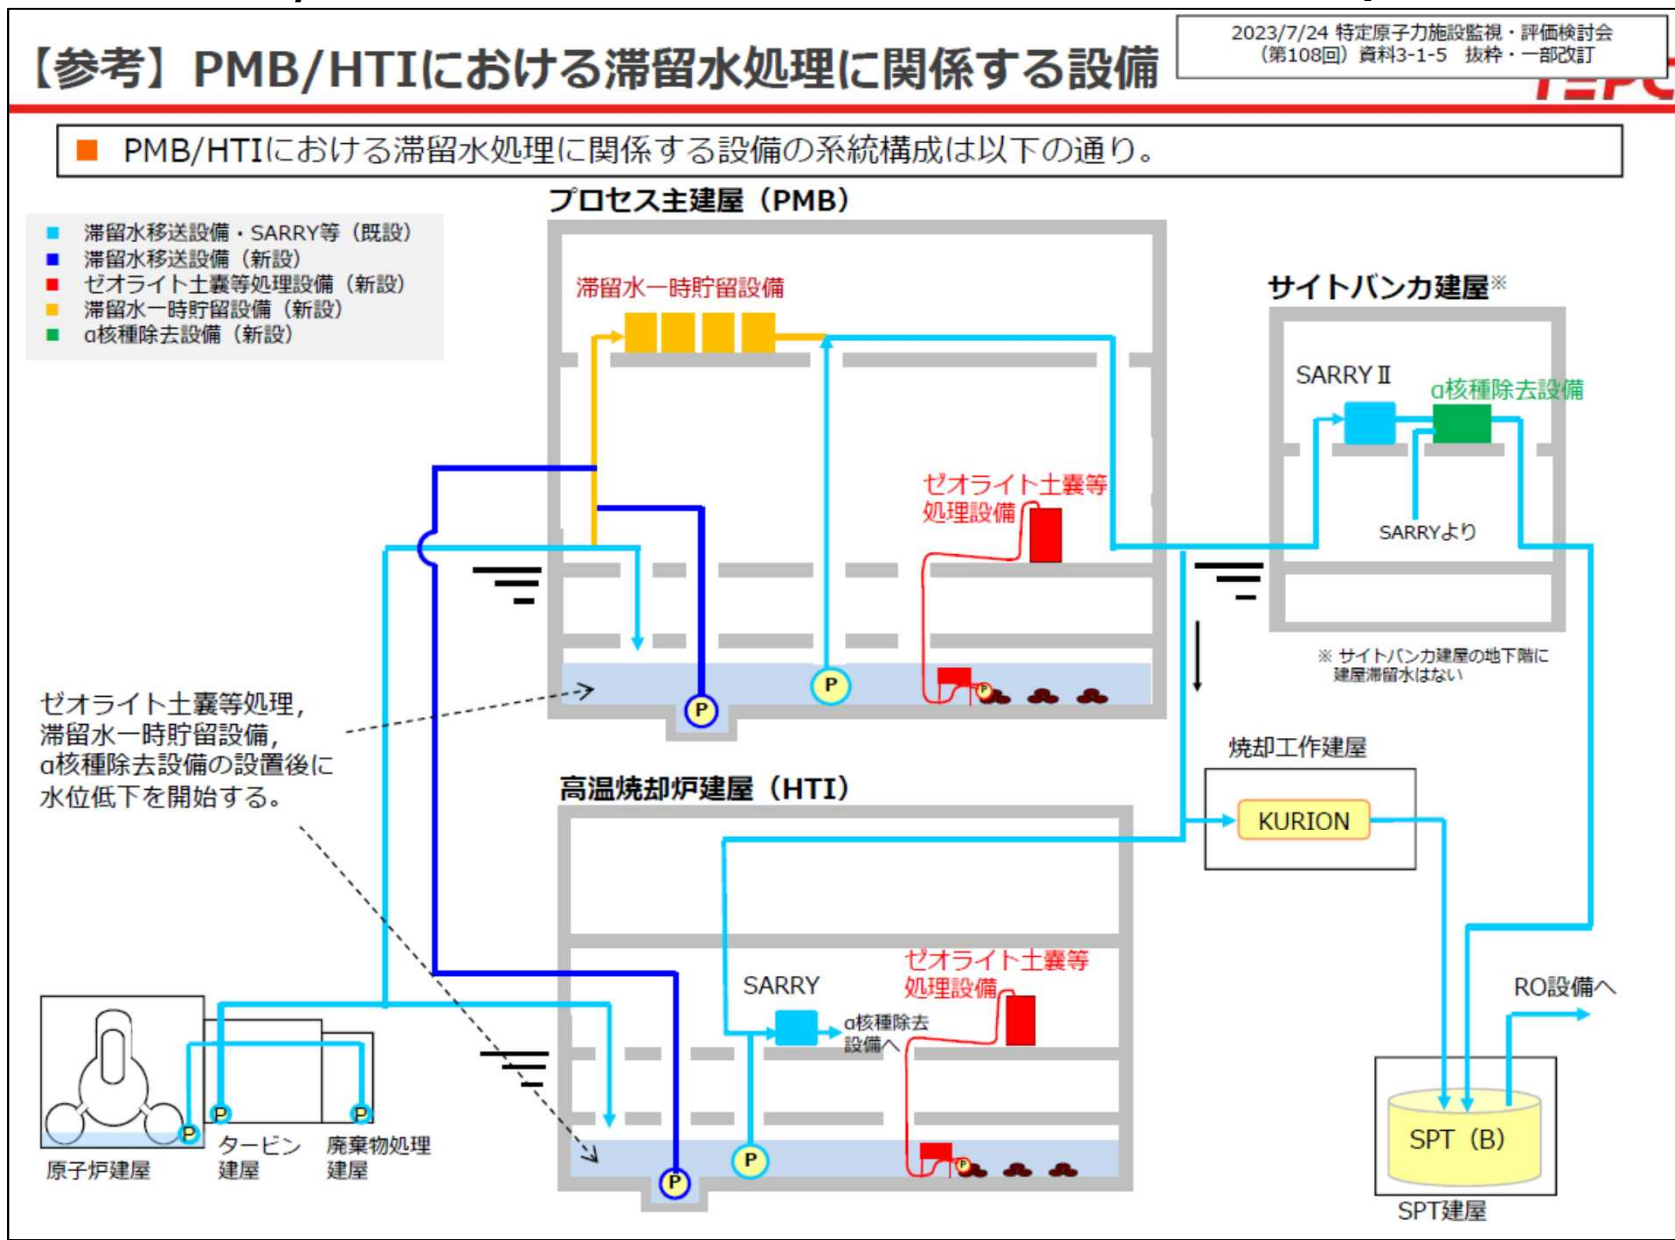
【参考】PMB/HTIにおける滞留水処理に関係する設備

2023/7/24 特定原子力施設監視・評価検討会（第108回）資料3-1-5 抜粋・一部改訂

TEPC

■ PMB/HTIにおける滞留水処理に関係する設備の系統構成は以下の通り。

■ 滞留水移送設備・SARRY等（既設）
■ 滞留水移送設備（新設）
■ ゼオライト土嚢等処理設備（新設）
■ 滞留水一時貯留設備（新設）
■ α核種除去設備（新設）

プロセス主建屋（PMB）

滞留水一時貯留設備

ゼオライト土嚢等処理設備

P

P

サイトバンカ建屋※

SARRY Ⅱ

α核種除去設備

SARRYより

※ サイトバンカ建屋の地下階に建屋滞留水はない

ゼオライト土嚢等処理，滞留水一時貯留設備，α核種除去設備の設置後に水位低下を開始する。

高温焼却炉建屋（HTI）

焼却工作建屋

KURION

SARRY

α核種除去設備へ

ゼオライト土嚢等処理設備

P

P

RO設備へ

SPT（B）

SPT建屋

P

P

P

原子炉建屋

タービン建屋

廃棄物処理建屋